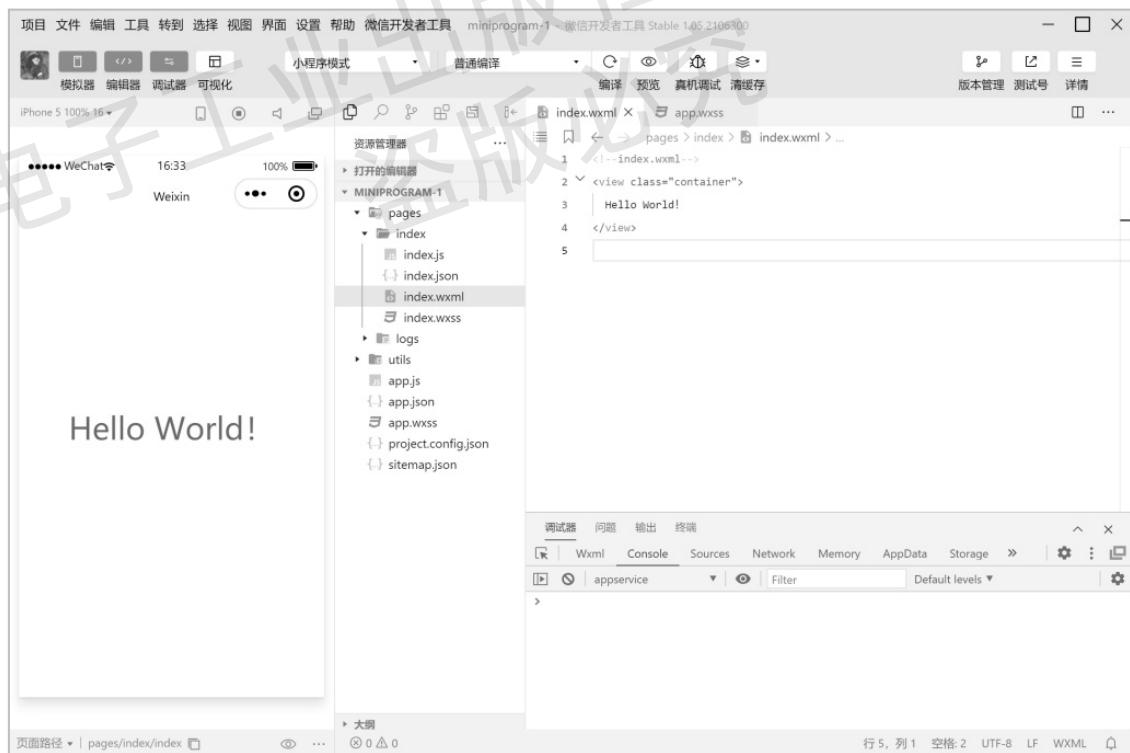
项目 文件 编辑 工具 转到 选择 视图 界面 设置 帮助 微信开发者工具 miniprogram-1 - 微信开发者工具 Stable 1.05.2106300

模拟器 编辑器 调试器 可视化

小程序模式

普通编译

编译 预览 真机调试 清缓存

版本管理 测试号 详情

iPhone 5 100% 16

●●●●● WeChat 16:33 100%

Weixin

Hello World!

资源管理器

打开的编辑器

MINIPROGRAM-1

pages

index

index.js

index.json

index.wxml

index.wxss

logs

utils

app.js

app.json

app.wxss

project.config.json

sitemap.json

index.wxml × app.wxss

pages > index > index.wxml > ...

1 <!--index.wxml-->
2 <view class="container">
3 Hello World!
4 </view>
5

调试器 问题 输出 终端

Wxml Console Sources Network Memory AppData Storage »

appservice Filter Default levels

>

大纲

页面路径 | pages/index/index

⊗ 0 ⚠ 0

行 5, 列 1 空格: 2 UTF-8 LF WXML

电子工业出版社 盗版必究